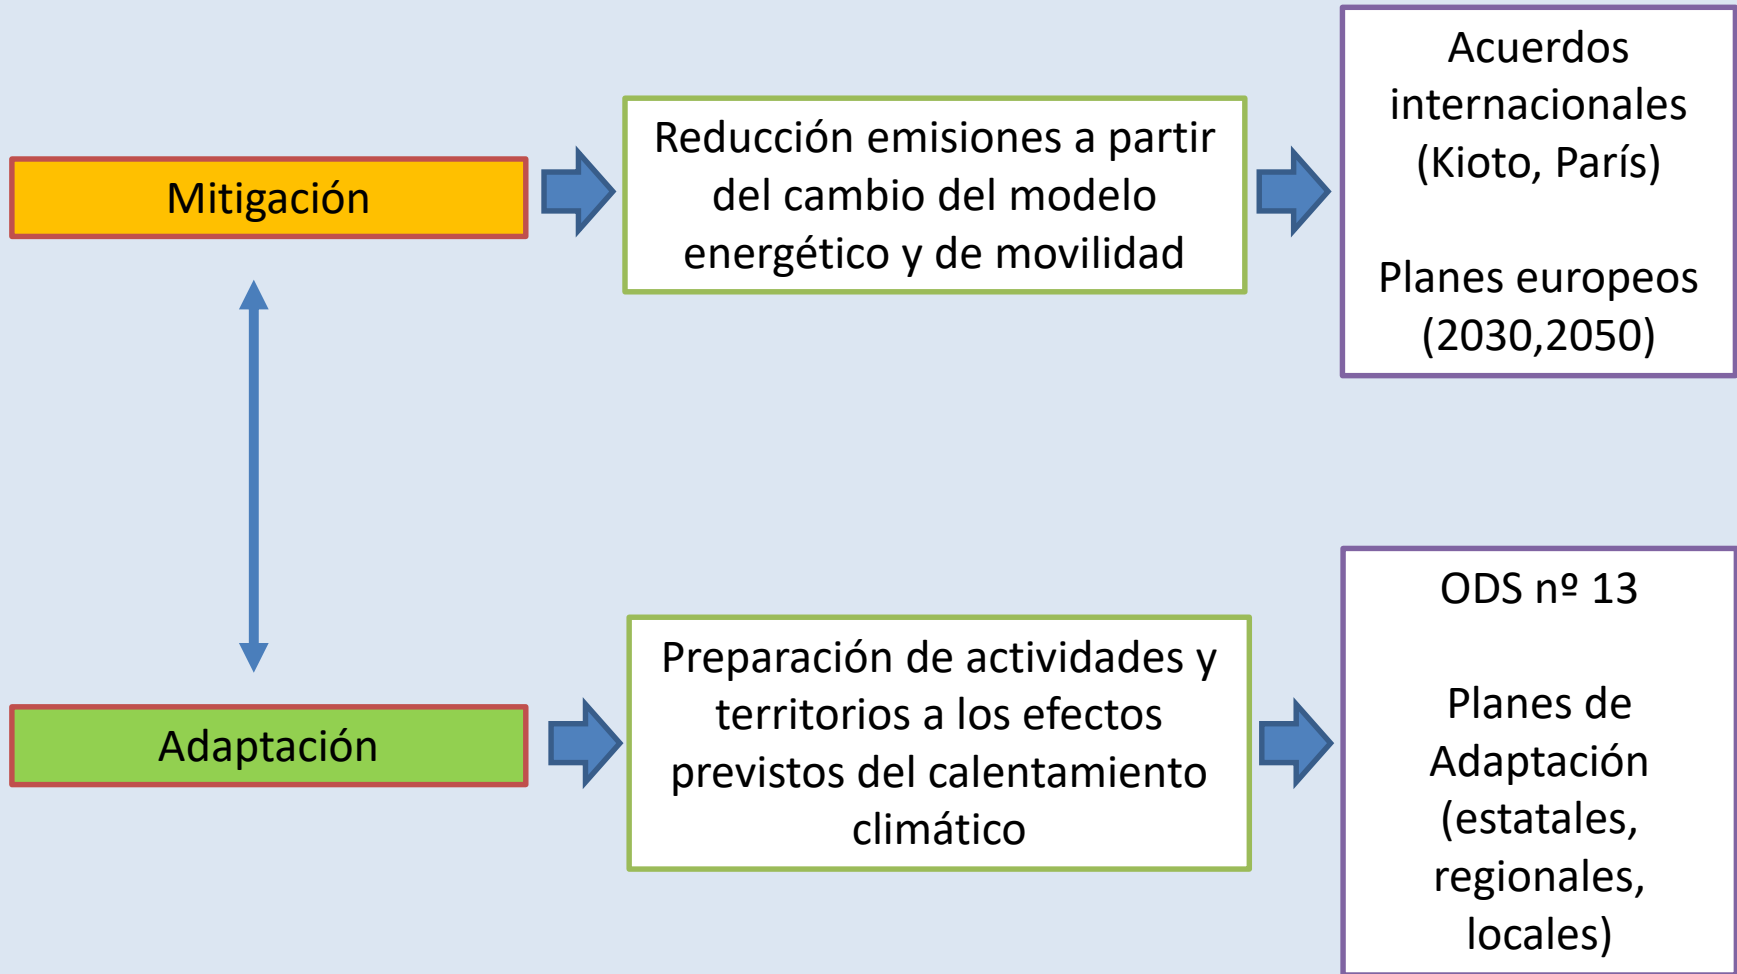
Mitigación

Reducción emisiones a partir del cambio del modelo energético y de movilidad

Acuerdos internacionales (Kioto, París)

Planes europeos (2030,2050)

Adaptación

Preparación de actividades y territorios a los efectos previstos del calentamiento climático

ODS nº 13

Planes de Adaptación (estatales, regionales, locales)